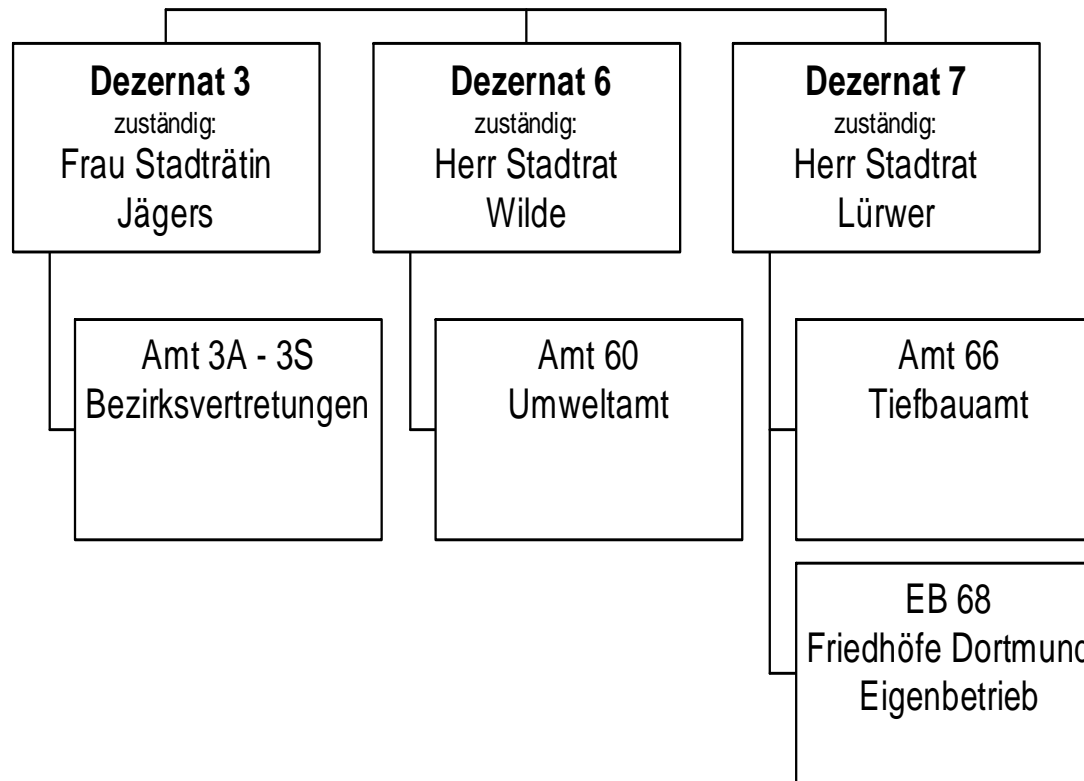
**Dezernat 3**
zuständig:
Frau Stadträtin
Jägers

Amt 3A - 3S
Bezirksvertretungen

**Dezernat 6**
zuständig:
Herr Stadtrat
Wilde

Amt 60
Umweltamt

**Dezernat 7**
zuständig:
Herr Stadtrat
Lürwer

Amt 66
Tiefbauamt

EB 68
Friedhöfe Dortmund
Eigenbetrieb